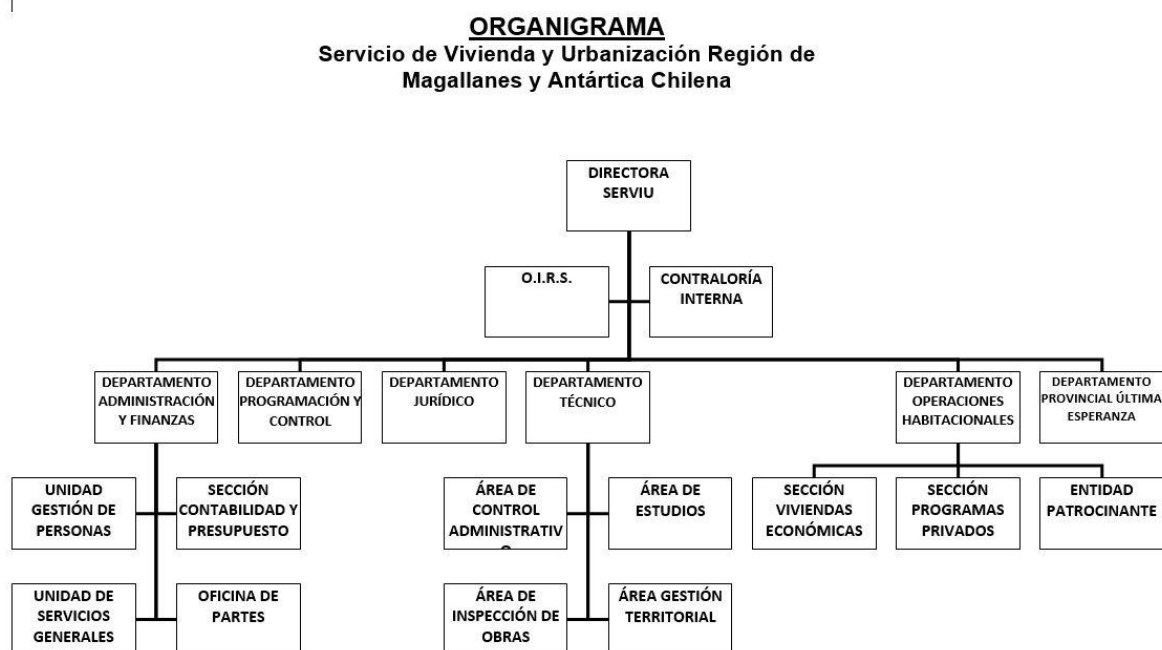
ORGANIGRAMA
Servicio de Vivienda y Urbanización Región de Magallanes y Antártica Chilena

DIRECTORA SERVIU

O.I.R.S.

CONTRALORÍA INTERNA

DEPARTAMENTO ADMINISTRACIÓN Y FINANZAS

DEPARTAMENTO PROGRAMACIÓN Y CONTROL

DEPARTAMENTO JURÍDICO

DEPARTAMENTO TÉCNICO

DEPARTAMENTO OPERACIONES HABITACIONALES

DEPARTAMENTO PROVINCIAL ÚLTIMA ESPERANZA

UNIDAD GESTIÓN DE PERSONAS

SECCIÓN CONTABILIDAD Y PRESUPUESTO

UNIDAD DE SERVICIOS GENERALES

OFICINA DE PARTES

ÁREA DE CONTROL ADMINISTRATIV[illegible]

ÁREA DE ESTUDIOS

ÁREA DE INSPECCIÓN DE OBRAS

ÁREA GESTIÓN TERRITORIAL

SECCIÓN VIVIENDAS ECONÓMICAS

SECCIÓN PROGRAMAS PRIVADOS

ENTIDAD PATROCINANTE